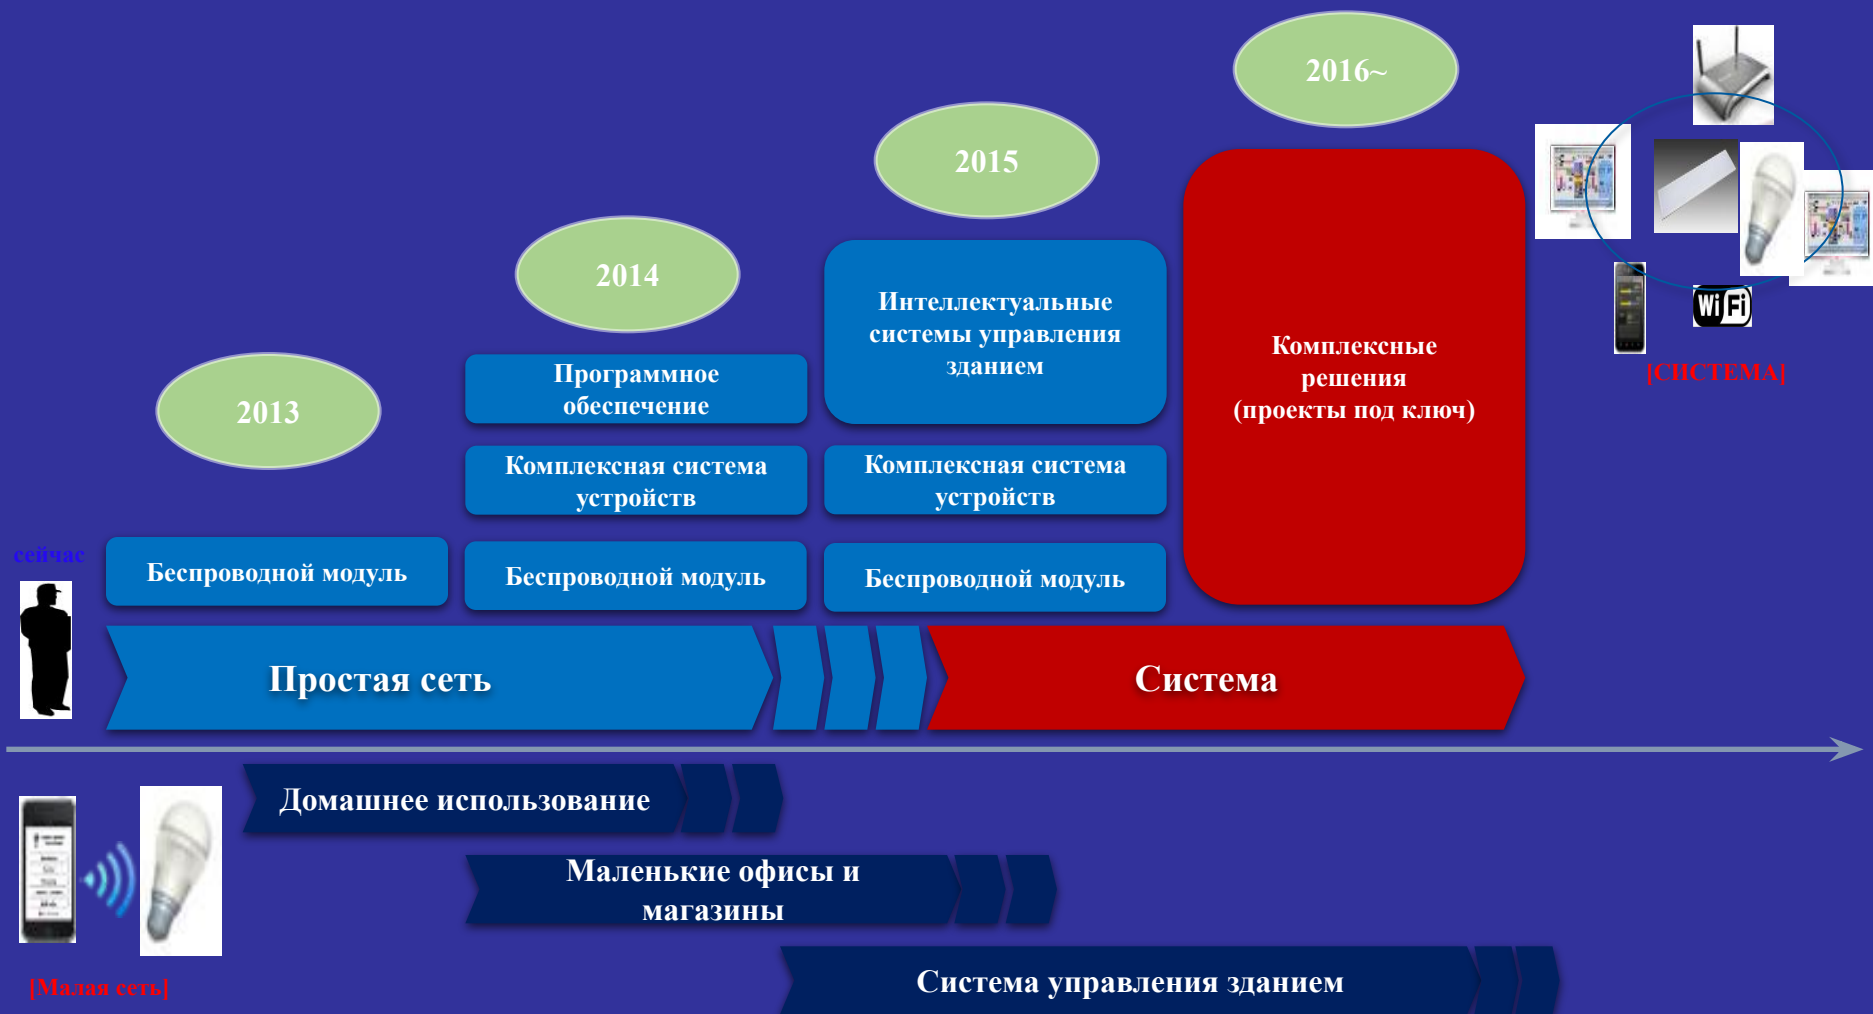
2016~

2015

2014

2013

Интеллектуальные системы управления зданием

Программное обеспечение

Комплексные решения (проекты под ключ)

Комплексная система устройств

Комплексная система устройств

сейчас

Беспроводной модуль

Беспроводной модуль

Беспроводной модуль

Wi Fi

[СИСТЕМА]

Простая сеть

Система

Домашнее использование

Маленькие офисы и магазины

Система управления зданием

[Малая сеть]